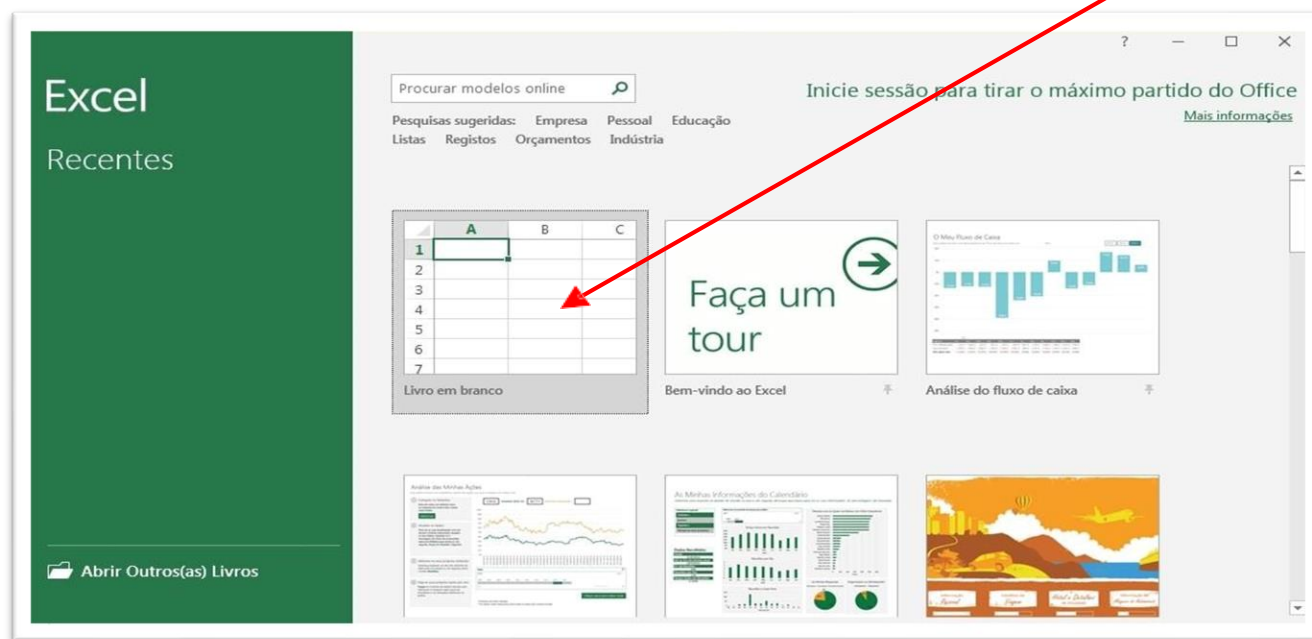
Excel

Recentes

Abrir Outros(as) Livros

? — □ ×

Procurar modelos online

Pesquisas sugeridas: Empresa Pessoal Educação Listas Registos Orçamentos Indústria

Inicie sessão para tirar o máximo partido do Office

Mais informações

| | A | B | C |
|---|---|---|---|
| 1 | | | |
| 2 | | | |
| 3 | | | |
| 4 | | | |
| 5 | | | |
| 6 | | | |
| 7 | | | |

Livro em branco

Faça um tour

Bem-vindo ao Excel

O Meu Fluxo de Caixa

Análise do fluxo de caixa

Análise das Minhas Ações

As Minhas Informações do Calendário